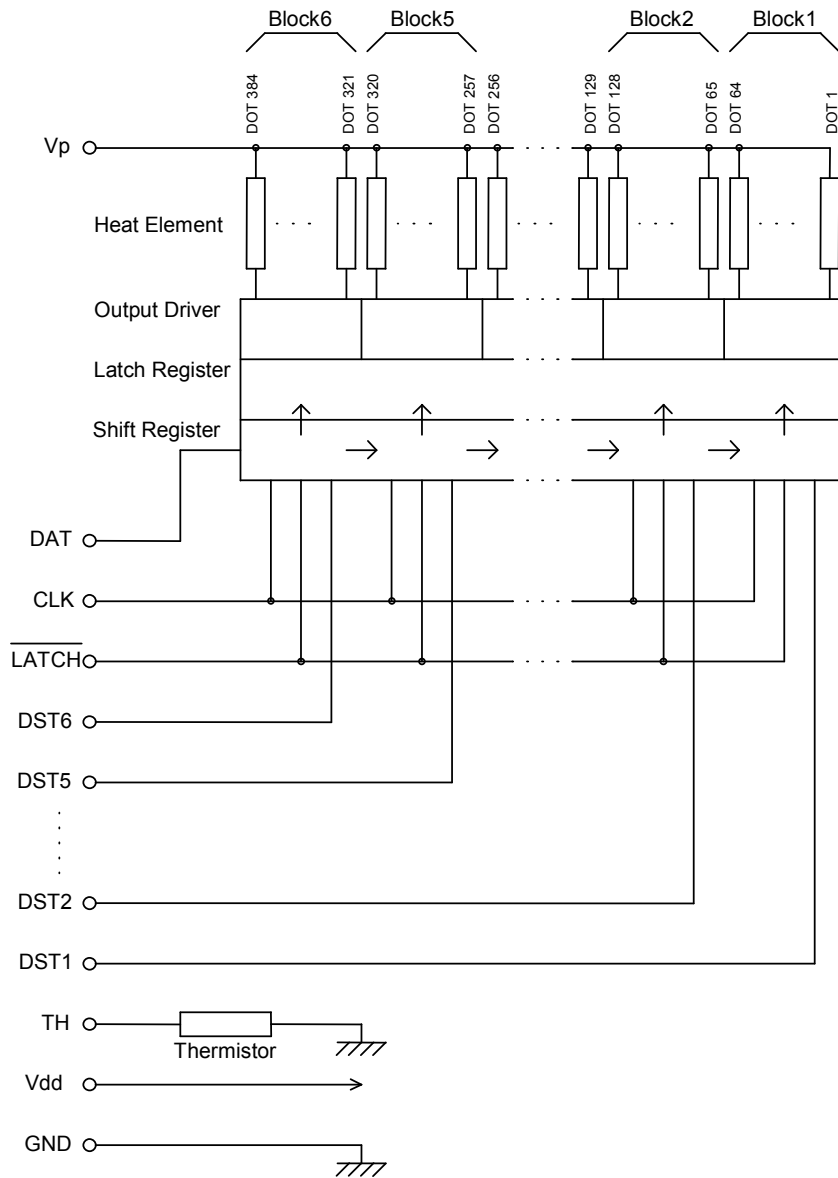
Block6 Block5 Block2 Block1

DOT 384 DOT 321 DOT 320 DOT 257 DOT 256 DOT 129 DOT 128 DOT 65 DOT 64 DOT 1

Vp

Heat Element

Output Driver

Latch Register

Shift Register

DAT

CLK

$\overline{\text{LATCH}}$

DST6

DST5

DST2

DST1

TH

Thermistor

Vdd

GND